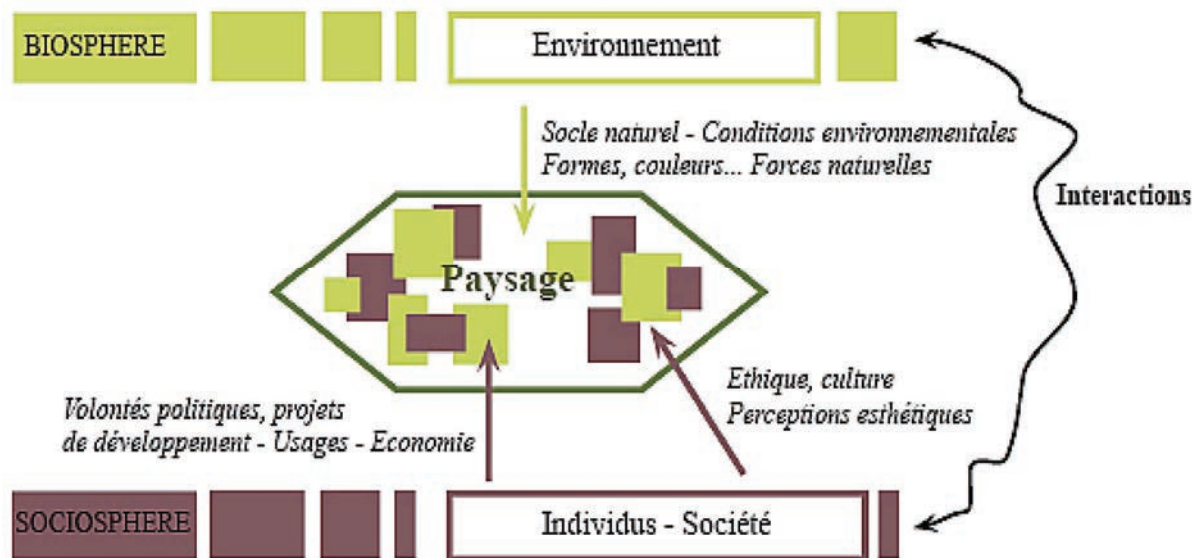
BIOSPHERE

Environnement

Socle naturel - Conditions environnementales
Formes, couleurs... Forces naturelles

Interactions

Paysage

Ethique, culture
Perceptions esthétiques

Volontés politiques, projets de développement - Usages - Economie

SOCIOSPHERE

Individus - Société